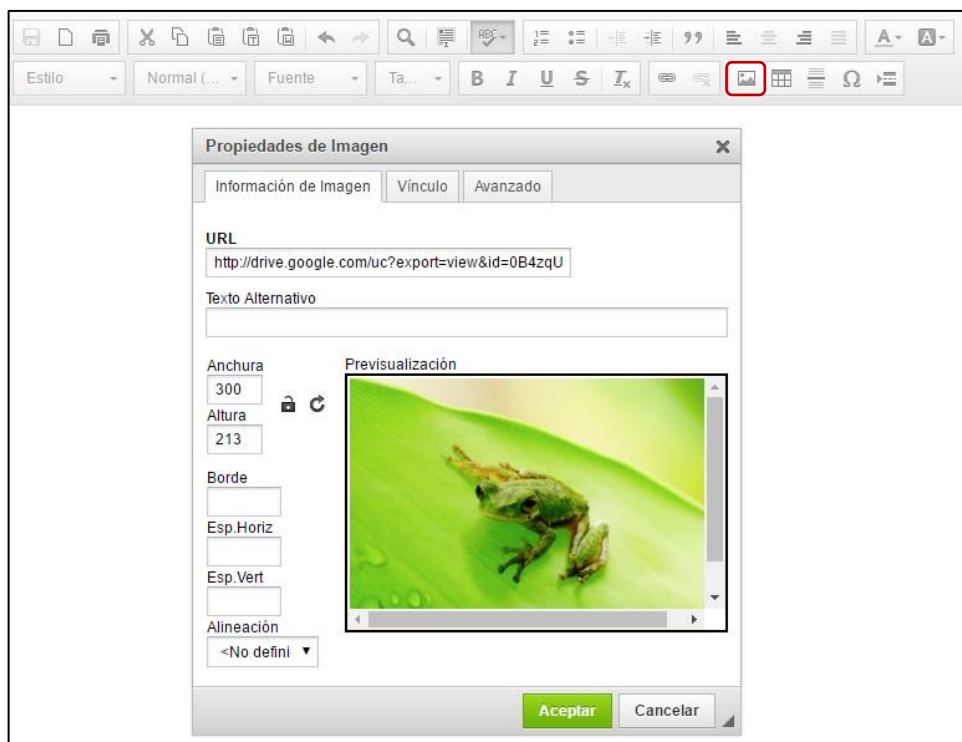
Estilo
Normal (...
Fuente
Ta...
B I U S $I_x$
Ω

Propiedades de Imagen
×
Información de Imagen
Vínculo
Avanzado

URL
http://drive.google.com/uc?export=view&id=0B4zqU

Texto Alternativo

Anchura
300
Altura
213
Borde
Esp.Horiz
Esp.Vert
Alineación
<No defini

Previsualización

Aceptar
Cancelar